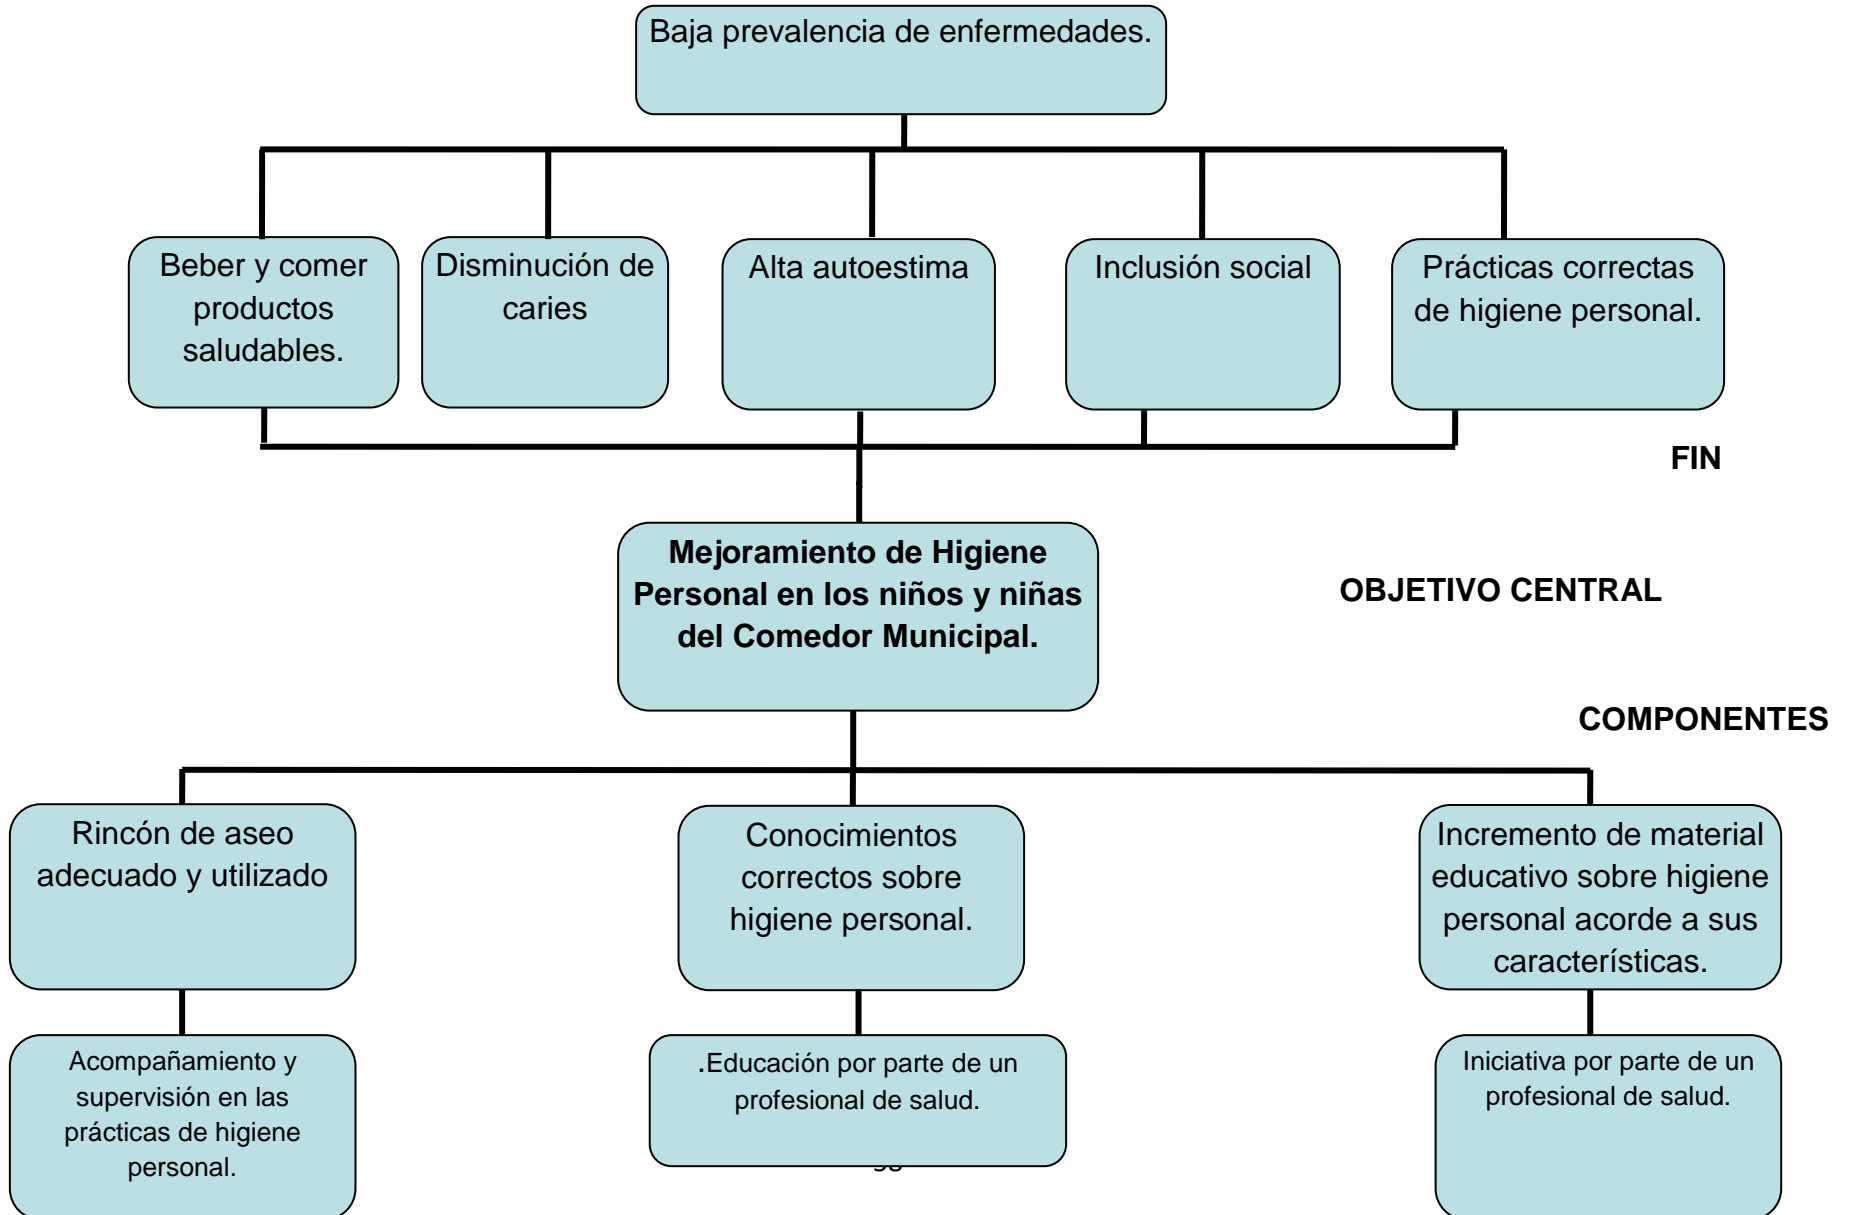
Baja prevalencia de enfermedades.

Beber y comer productos saludables.

Disminución de caries

Alta autoestima

Inclusión social

Prácticas correctas de higiene personal.

FIN

Mejoramiento de Higiene Personal en los niños y niñas del Comedor Municipal.

OBJETIVO CENTRAL

COMPONENTES

Rincón de aseo adecuado y utilizado

Conocimientos correctos sobre higiene personal.

Incremento de material educativo sobre higiene personal acorde a sus características.

Acompañamiento y supervisión en las prácticas de higiene personal.

.Educación por parte de un profesional de salud.

Iniciativa por parte de un profesional de salud.

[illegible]